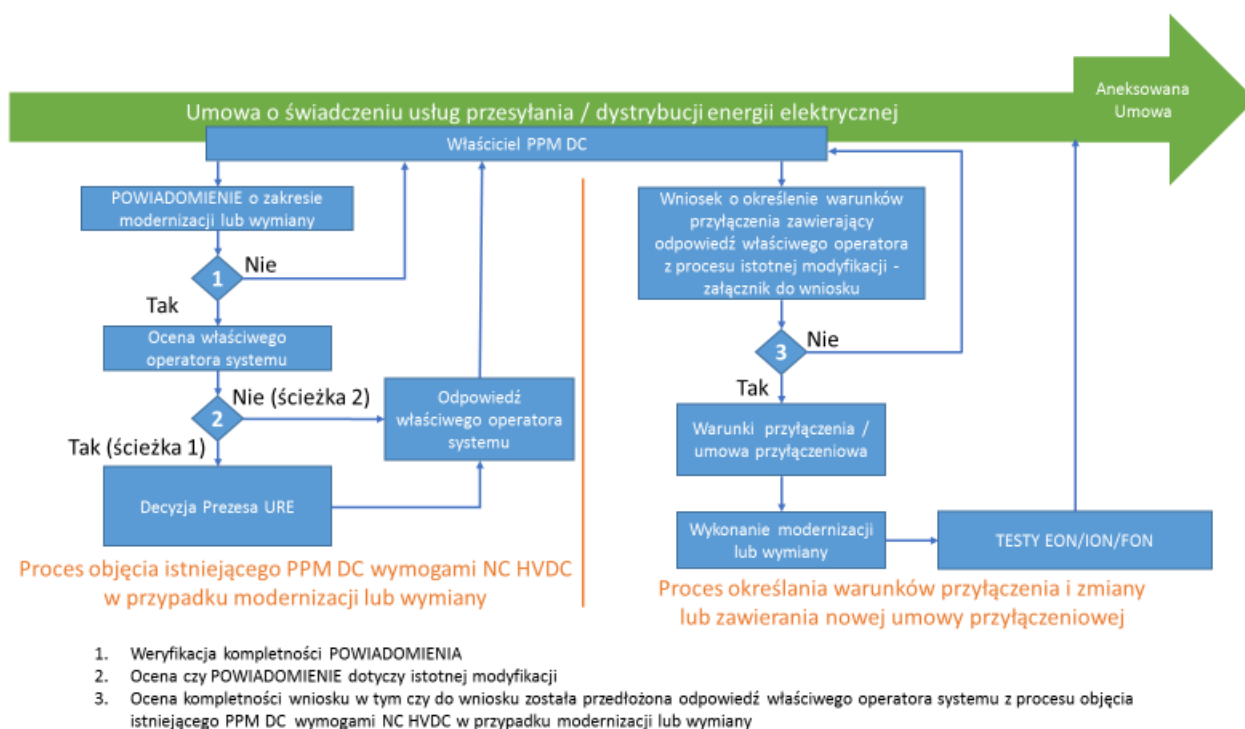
Umowa o świadczeniu usług przesyłania / dystrybucji energii elektrycznej

Aneksowana Umowa

Właściciel PPM DC

POWIADOMIENIE o zakresie modernizacji lub wymiany

1

Nie

Tak

Ocena właściwego operatora systemu

2

Nie (ścieżka 2)

Tak (ścieżka 1)

Odpowiedź właściwego operatora systemu

Decyzja Prezesa URE

Proces objęcia istniejącego PPM DC wymogami NC HVDC w przypadku modernizacji lub wymiany

Wniosek o określenie warunków przyłączenia zawierający odpowiedź właściwego operatora z procesu istotnej modyfikacji - załącznik do wniosku

3

Nie

Tak

Warunki przyłączenia / umowa przyłączeniowa

Wykonanie modernizacji lub wymiany

TESTY EON/ION/FON

Proces określania warunków przyłączenia i zmiany lub zawierania nowej umowy przyłączeniowej

1. Weryfikacja kompletności POWIADOMIENIA
2. Ocena czy POWIADOMIENIE dotyczy istotnej modyfikacji
3. Ocena kompletności wniosku w tym czy do wniosku została przedłożona odpowiedź właściwego operatora systemu z procesu objęcia istniejącego PPM DC wymogami NC HVDC w przypadku modernizacji lub wymiany